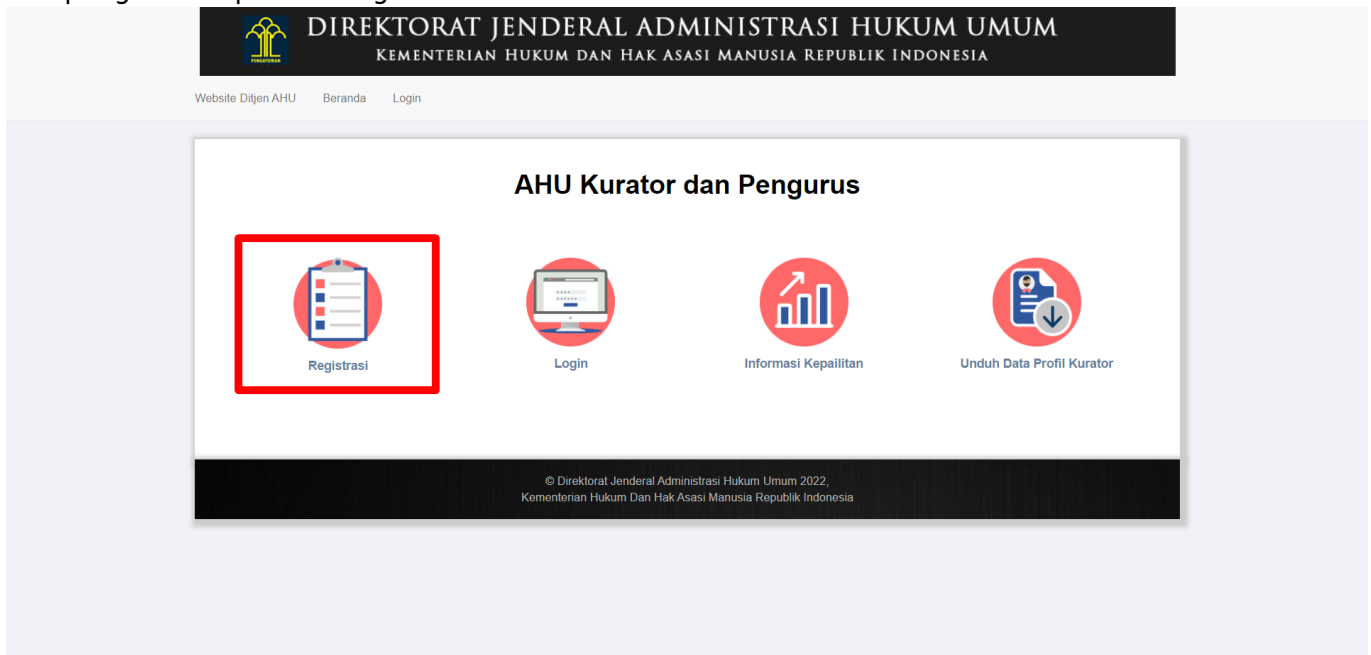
PENGAYOMAN

DIREKTORAT JENDERAL ADMINISTRASI HUKUM UMUM
KEMENTERIAN HUKUM DAN HAK ASASI MANUSIA REPUBLIK INDONESIA

Website Ditjen AHU Beranda Login

AHU Kurator dan Pengurus

Registrasi

Login

Informasi Kepailitan

Unduh Data Profil Kurator

© Direktorat Jenderal Administrasi Hukum Umum 2022,
Kementerian Hukum Dan Hak Asasi Manusia Republik Indonesia